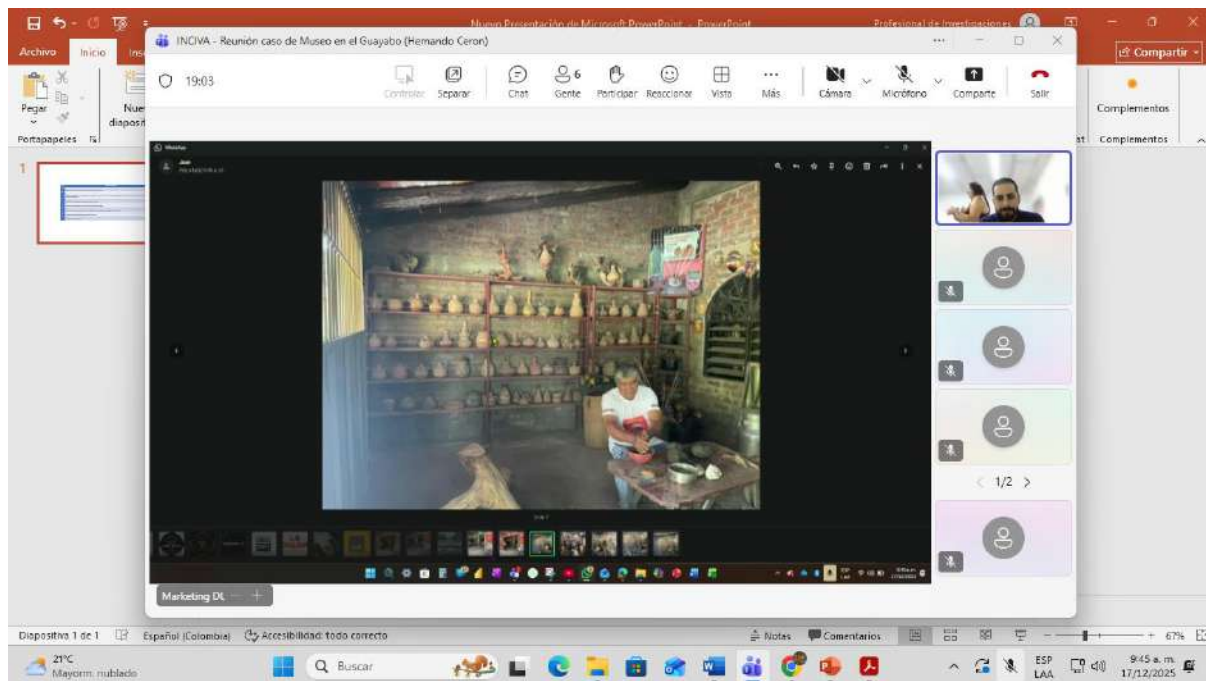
Nueva Presentación de Microsoft PowerPoint - PowerPoint
Profesional de Investigaciones
Archivo Inicio
Compartir
INCIVA - Reunión caso de Museo en el Guayabo (Hernando Ceron)
19:03
Controlar Separar Chat Gente 6 Participar Reaccionar Vista Más Cámara Micrófono Comparte Salir
Pegar
Portapapeles
Complementos
Complementos
1
< 1/2 >
Marketing DL
Diapositiva 1 de 1 Español (Colombia) Accesibilidad: todo correcto
Notas Comentarios 67%
21°C Mayorm. nublado
Buscar
ESP LAA
9:45 a. m. 17/12/2025